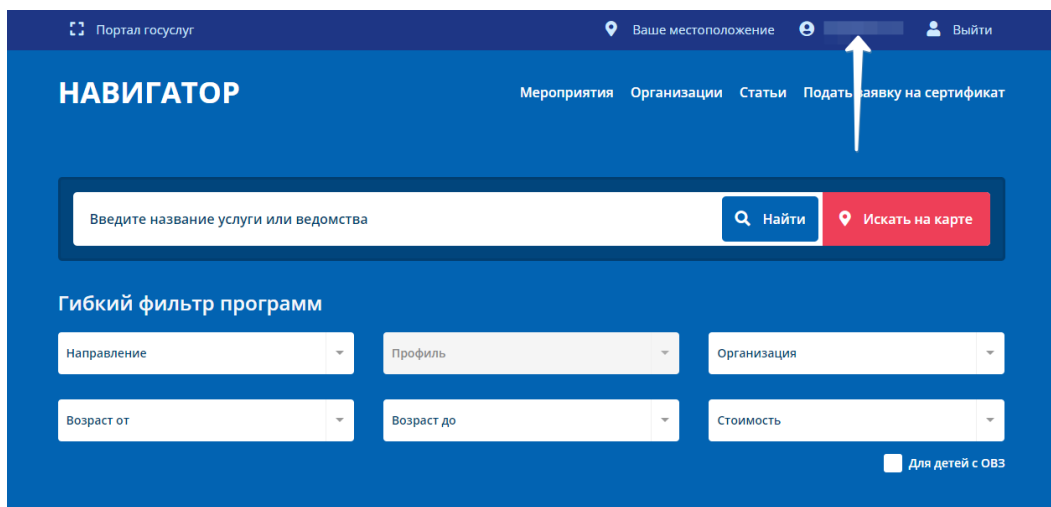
Портал госуслуг

Ваше местоположение

Выйти

НАВИГАТОР

Мероприятия Организации Статьи Подать заявку на сертификат

Введите название услуги или ведомства

Найти

Искать на карте

Гибкий фильтр программ

Направление

Профиль

Организация

Возраст от

Возраст до

Стоимость

Для детей с ОВЗ